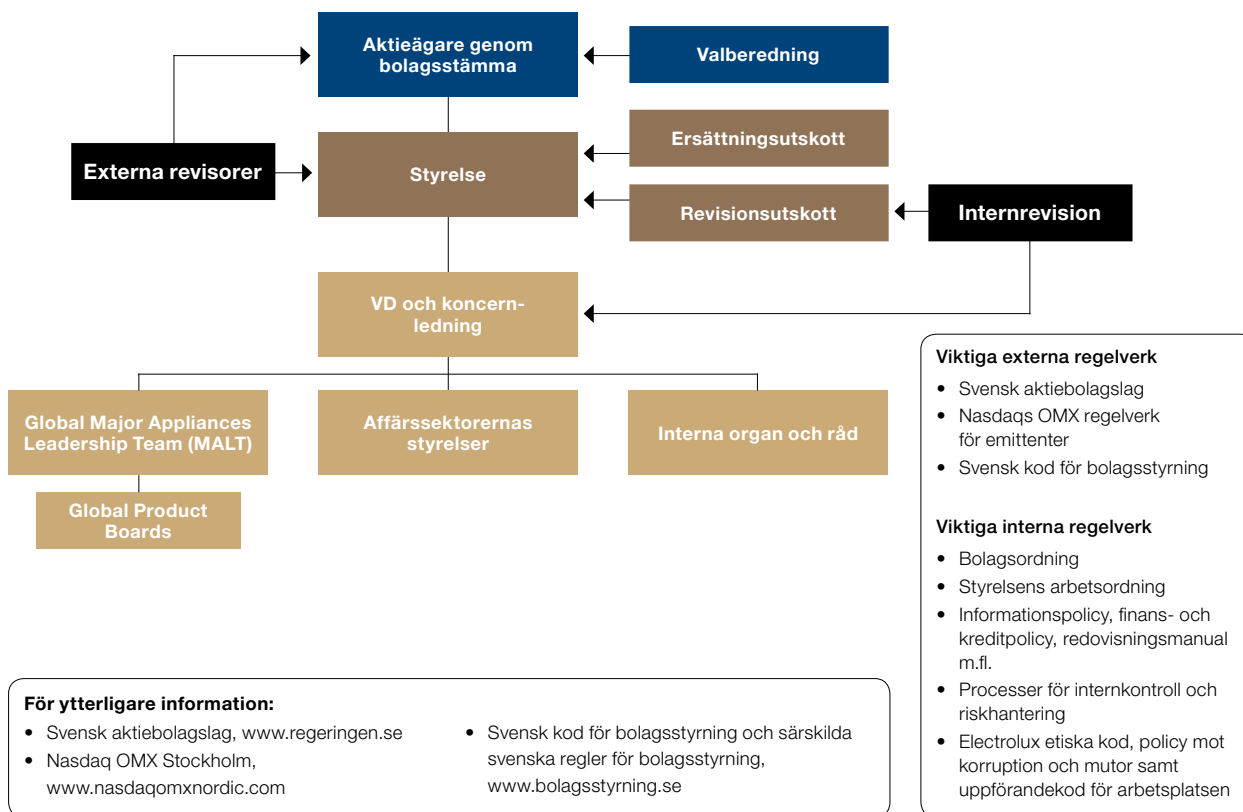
Aktieägare genom bolagsstämma

Valberedning

Ersättningsutskott

Externa revisorer

Styrelse

Revisionsutskott

Internrevision

VD och koncernledning

Global Major Appliances Leadership Team (MALT)

Affärssektorernas styrelser

Interna organ och råd

Global Product Boards

Viktiga externa regelverk
• Svensk aktiebolagslag
• Nasdaqs OMX regelverk för emittenter
• Svensk kod för bolagsstyrning

Viktiga interna regelverk
• Bolagsordning
• Styrelsens arbetsordning
• Informationspolicy, finans- och kreditpolicy, redovisningsmanual m.fl.
• Processer för internkontroll och riskhantering
• Electrolux etiska kod, policy mot korruption och mutor samt uppförandekod för arbetsplatsen

För ytterligare information:
• Svensk aktiebolagslag, www.regeringen.se
• Nasdaq OMX Stockholm, www.nasdaqomxnordic.com
• Svensk kod för bolagsstyrning och särskilda svenska regler för bolagsstyrning, www.bolagsstyrning.se